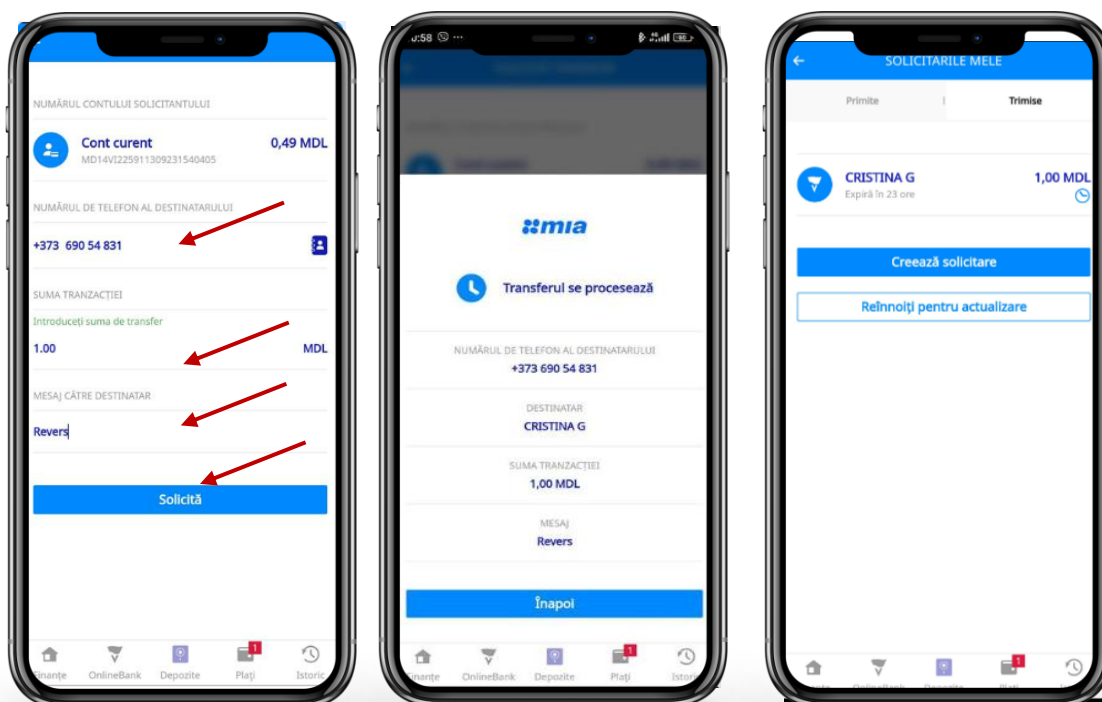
NUMĂRUL CONTULUI SOLICITANTULUI

Cont curent
MD14VI225911309231540405

0,49 MDL

NUMĂRUL DE TELEFON AL DESTINATARULUI

+373 690 54 831

SUMA TRANZACȚIEI

Introduceți suma de transfer

1.00

MDL

MESAJ CĂTRE DESTINATAR

Revers

Solicită

Finanțe OnlineBank Depozite 1 Plăți Istoric

0:58

mia

Transferul se procesează

NUMĂRUL DE TELEFON AL DESTINATARULUI
+373 690 54 831

DESTINATAR
CRISTINA G

SUMA TRANZACȚIEI
1,00 MDL

MESAJ
Revers

Înapoi

Finanțe OnlineBank Depozite 1 Plăți Istoric

SOLICITARILE MELE

Primite

Trimise

CRISTINA G
Expiră în 23 ore

1,00 MDL

Creează solicitare

Reînnoiți pentru actualizare

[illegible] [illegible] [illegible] 1 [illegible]